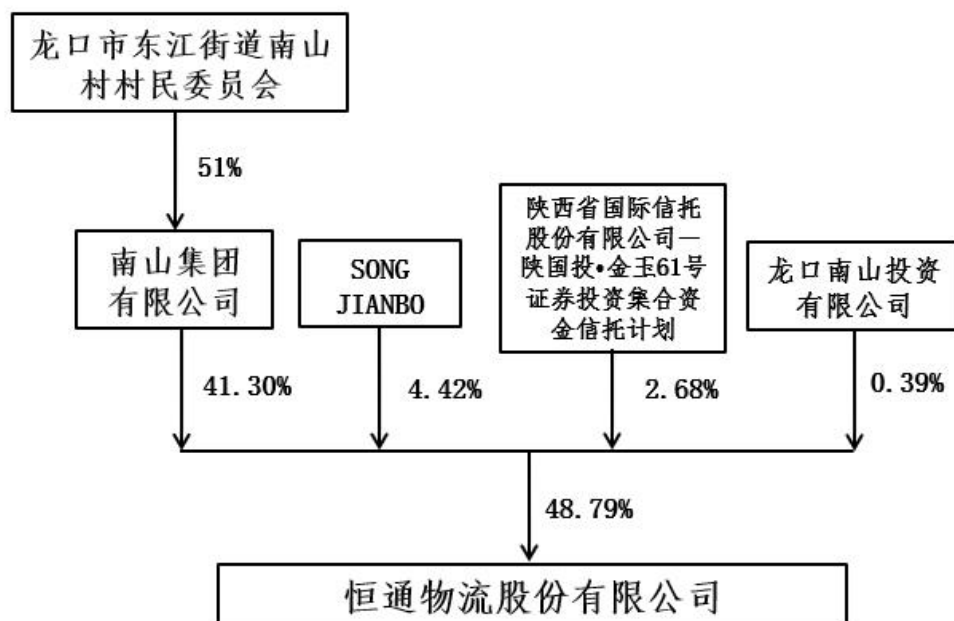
龙口市东江街道南山村村民委员会

51%

南山集团有限公司

SONG JIANBO

陕西省国际信托股份有限公司—陕国投•金玉61号证券投资集合资金信托计划

龙口南山投资有限公司

41.30%

4.42%

2.68%

0.39%

48.79%

恒通物流股份有限公司